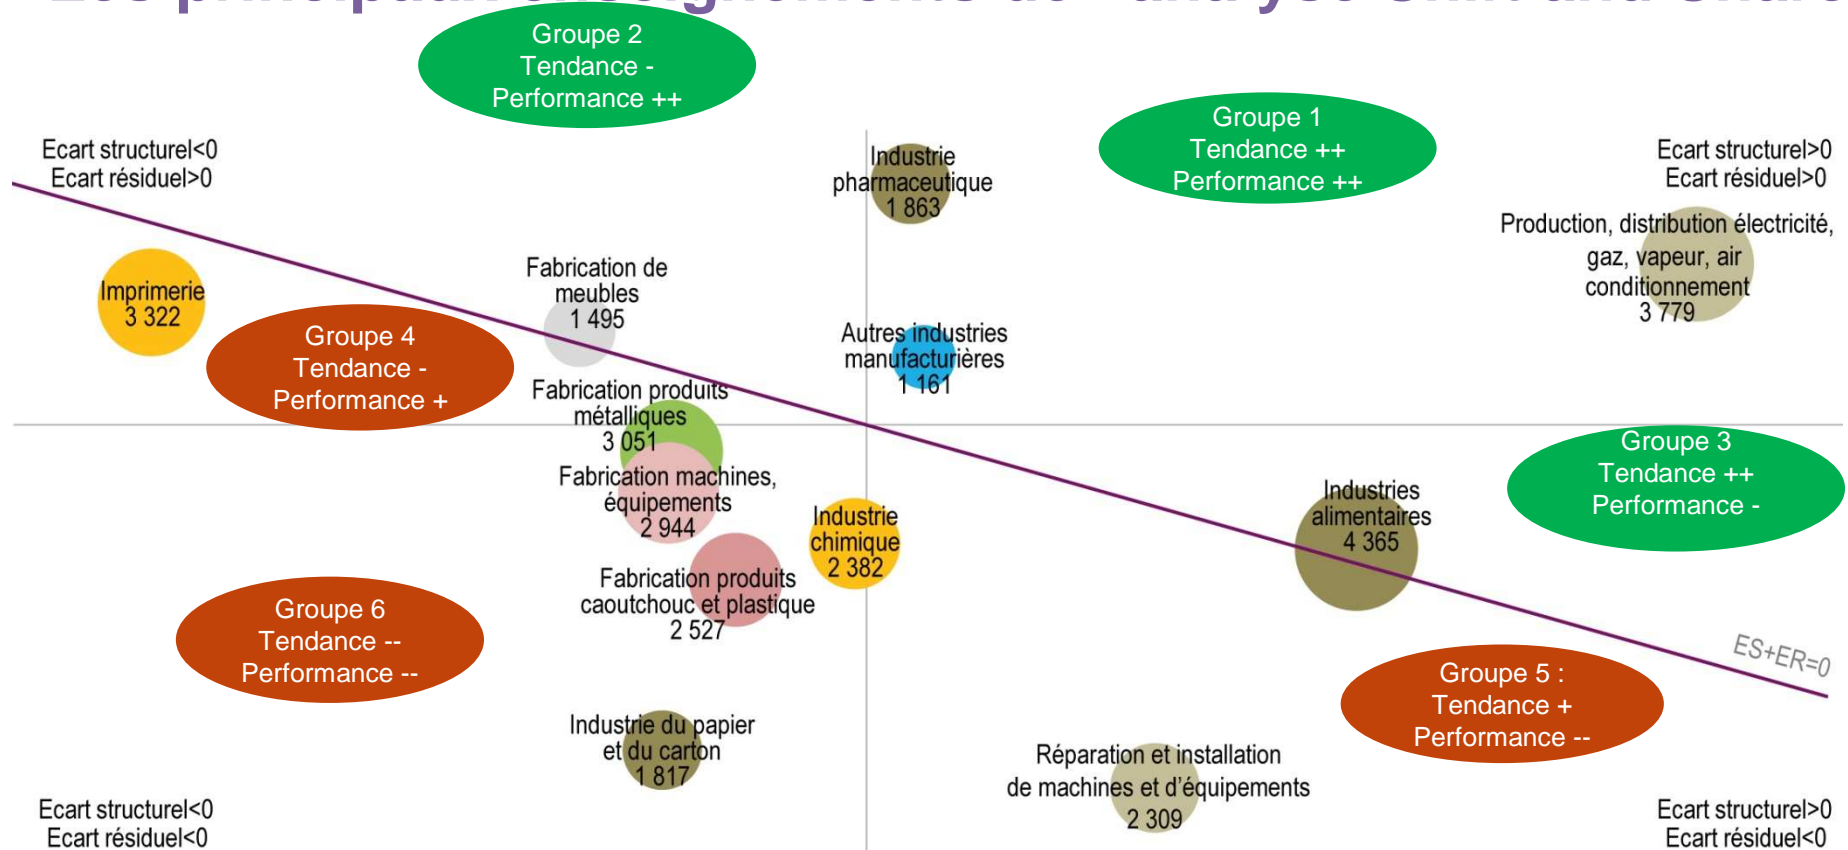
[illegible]

Groupe 2
Tendance -
Performance ++

Ecart structurel<0
Ecart résiduel>0

Industrie pharmaceutique
1 863

Groupe 1
Tendance ++
Performance ++

Ecart structurel>0
Ecart résiduel>0

Production, distribution électricité, gaz, vapeur, air conditionnement
3 779

Imprimerie
3 322

Fabrication de meubles
1 495

Groupe 4
Tendance -
Performance +

Autres industries manufacturières
1 161

Fabrication produits métalliques
3 051

Groupe 3
Tendance ++
Performance -

Fabrication machines, équipements
2 944

Industries alimentaires
4 365

Industrie chimique
2 382

Fabrication produits caoutchouc et plastique
2 527

Groupe 6
Tendance --
Performance --

ES+ER=0

Groupe 5 :
Tendance +
Performance --

Industrie du papier et du carton
1 817

Réparation et installation de machines et d'équipements
2 309

Ecart structurel<0
Ecart résiduel<0

Ecart structurel>0
Ecart résiduel<0